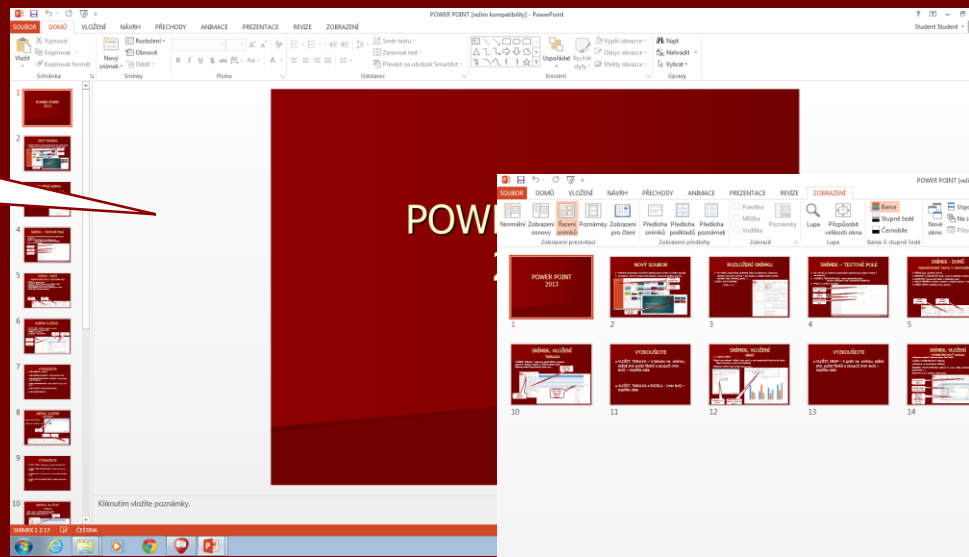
POWER POINT [režim kompatibility] - PowerPoint

SOUBOR DOMŮ VLOŽENÍ NÁVRH PŘECHODY ANIMACE PREZENTACE REVIZE ZOBRAZENÍ

Student Student

Vložit Vyjmout Kopírovat Kopírovat formát Schránka
Nový snímek Rozložení Obnovit Oddíl Snímky
Písmo
Směr textu Zarovnat text Převést na obrázek SmartArt Odstavec
Uspořádat Rychlé styly Výplň obrazce Obrys obrazce Efekty obrazce Kreslení
Najít Nahradit Vybrat Úpravy

POWER POINT 2013

POW

Klinutím vložte poznámky.

SNÍMEK 1 Z 17 ČEŠTINA

POWER POINT [režim

SOUBOR DOMŮ VLOŽENÍ NÁVRH PŘECHODY ANIMACE PREZENTACE REVIZE ZOBRAZENÍ

Normální Zobrazení osnovy Řazení snímků Poznámky Zobrazení pro čtení
Zobrazení prezentace
Předloha snímků Předloha podkladů Předloha poznámek
Zobrazení předlohy
Pravítko Mřížka Vodítka Zobrazit
Poznámky
Lupa Přizpůsobit velikosti okna Lupa
Barva Stupně šedé Černobílé Barva či stupně šedé
Nové okno

POWER POINT 2013
1
NOVÝ SOUBOR
2
ROZLOŽENÍ SNÍMKU
3
SNÍMEK - TEXTOVÉ POLE
4
SNÍMEK - DOMŮ
5
SNÍMEK, VLOŽENÍ
10
VYZKOUŠEJTE
11
SNÍMEK, VLOŽENÍ
12
VYZKOUŠEJTE
13
SNÍMEK, VLOŽENÍ
14